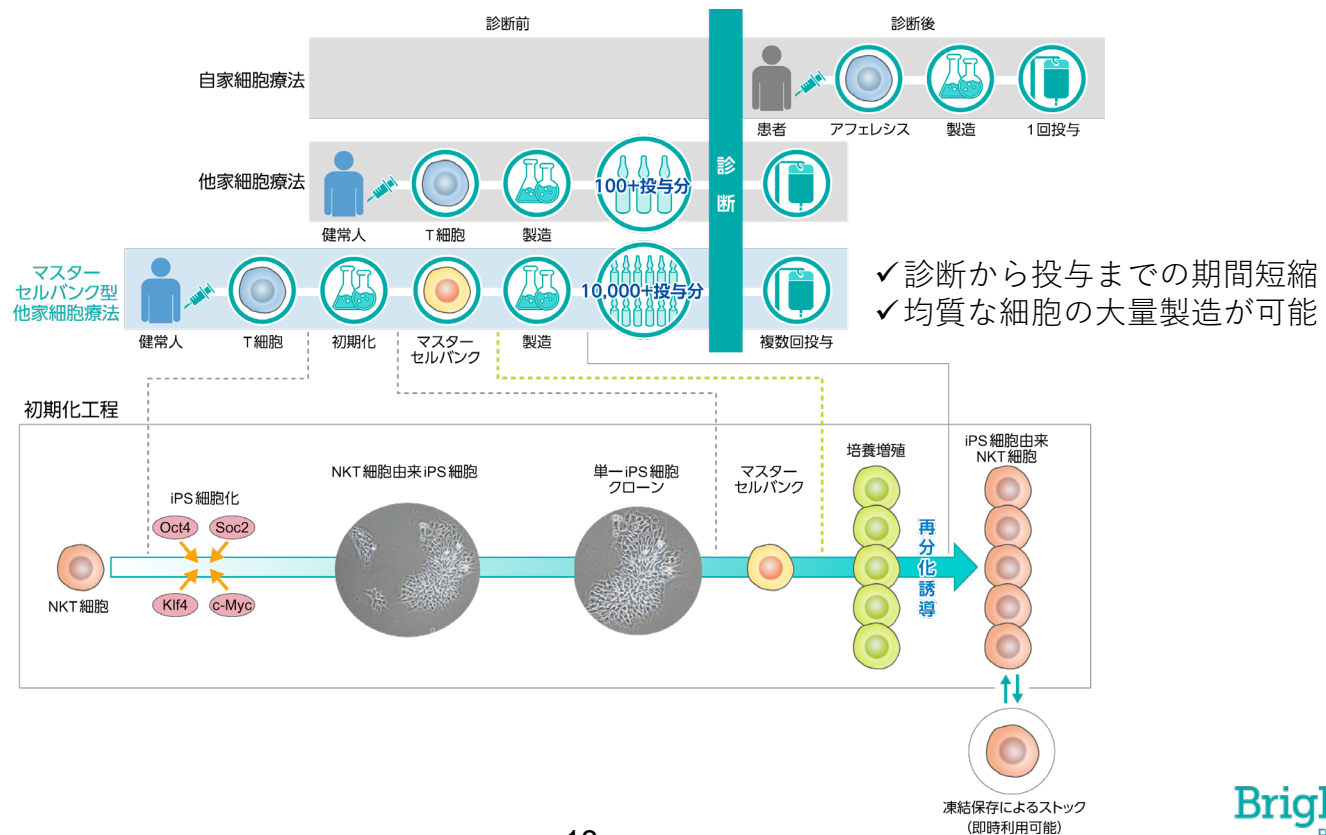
診断前

診断後

自家細胞療法

患者 アフェレシス 製造 1回投与

他家細胞療法

健常人 T細胞 製造

100+投与分

診
断

マスターセルバンク型他家細胞療法

健常人 T細胞 初期化 マスターセルバンク 製造

10,000+投与分

複数回投与

✓診断から投与までの期間短縮
✓均質な細胞の大量製造が可能

初期化工程

NKT細胞

iPS細胞化

Oct4 Soc2 Klf4 c-Myc

NKT細胞由来iPS細胞

単一iPS細胞クローン

マスターセルバンク

培養増殖

再分化誘導

iPS細胞由来NKT細胞

凍結保存によるストック
(即時利用可能)

Brig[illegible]